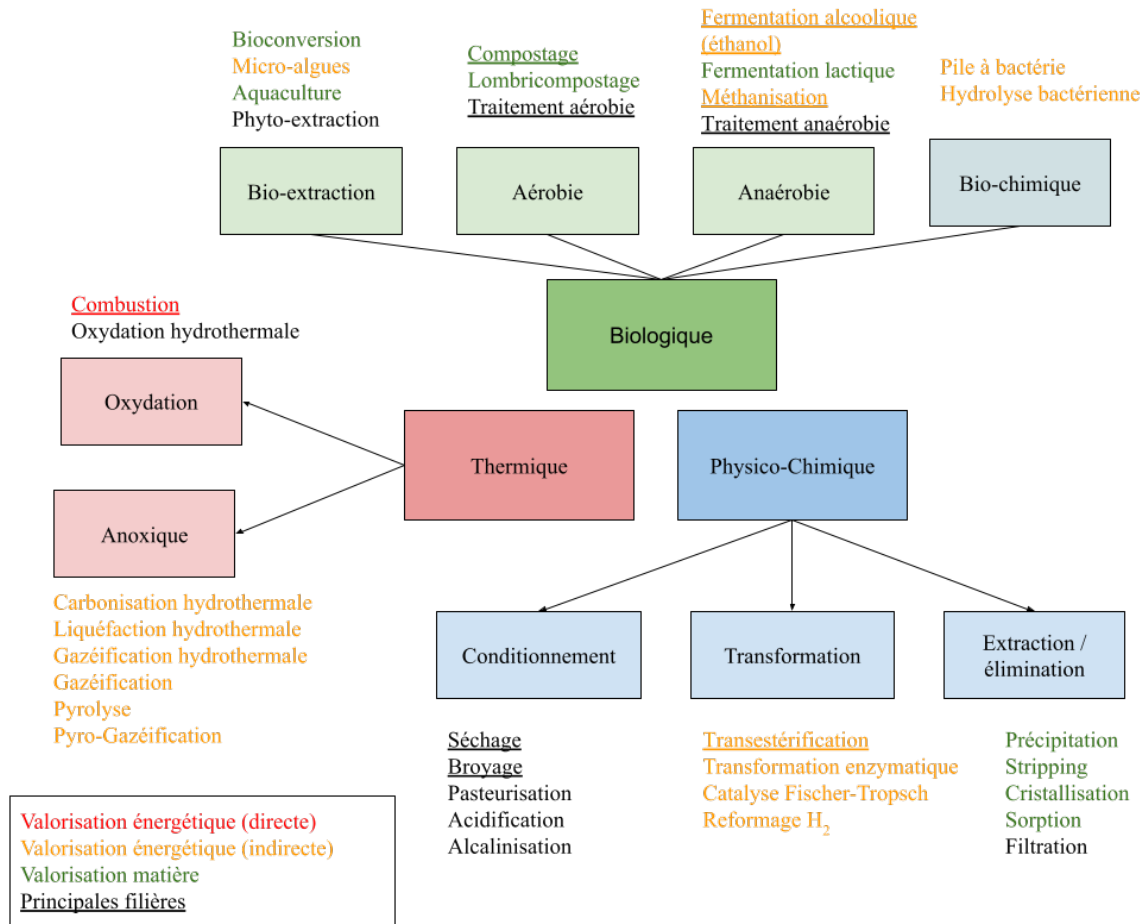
Bioconversion
Micro-algues
Aquaculture
Phyto-extraction

Compostage
Lombricompostage
Traitement aérobie

Fermentation alcoolique (éthanol)
Fermentation lactique
Méthanisation
Traitement anaérobie

Pile à bactérie
Hydrolyse bactérienne

Bio-extraction

Aérobie

Anaérobie

Bio-chimique

Biologique

Combustion
Oxydation hydrothermale

Oxydation

Thermique

Physico-Chimique

Anoxique

Carbonisation hydrothermale
Liquéfaction hydrothermale
Gazéification hydrothermale
Gazéification
Pyrolyse
Pyro-Gazéification

Conditionnement

Transformation

Extraction / élimination

Séchage
Broyage
Pasteurisation
Acidification
Alcalinisation

Transestérification
Transformation enzymatique
Catalyse Fischer-Tropsch
Reformage $H_2$

Précipitation
Stripping
Cristallisation
Sorption
Filtration

Valorisation énergétique (directe)
Valorisation énergétique (indirecte)
Valorisation matière
Principales filières